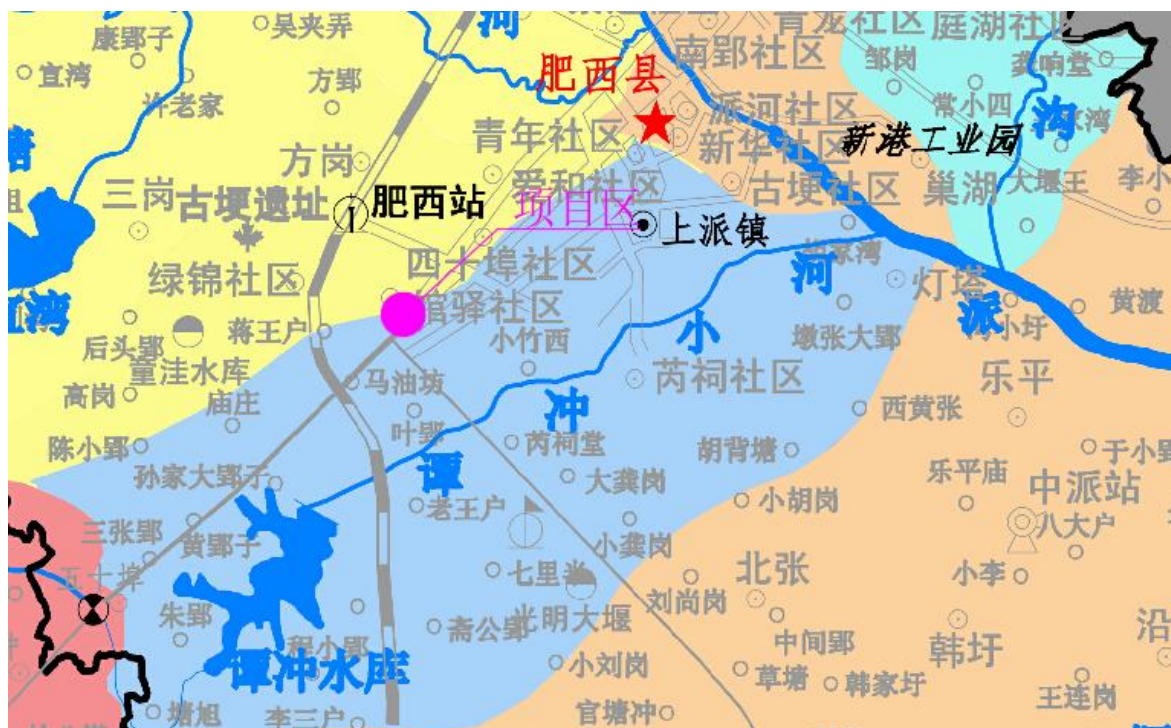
康郢子
吴夹弄
宜湾
方郢
许老家
方岗
三岗
古埂遗址
肥西站
绿锦社区
后头郢
蒋王户
童洼水库
高岗
庙庄
陈小郢
孙家大郢子
三张郢
黄郢子
五十埠
朱郢
程小郢
谭冲水库
李三户
肥西县
南郢社区
青龙社区
庭湖社区
邹岗
常小四
龚响堂
青年社区
派河社区
新华社区
新港工业园
爱和社区
古埂社区
巢湖
大堰王
李小
项目区
上派镇
四十埠社区
官驿社区
小竹西
马油坊
叶郢
芮祠堂
老王户
大龚岗
小龚岗
七里
光明大堰
刘尚岗
斋公郢
小刘岗
官塘冲
芮祠社区
胡背塘
小胡岗
北张
中间郢
草塘
韩家圩
韩圩
墩张大郢
西黄张
乐平庙
乐平
灯塔
黄渡
小圩
于小郢
中派站
八大户
小李
王连岗
谭
冲
小
河
派
河
沿